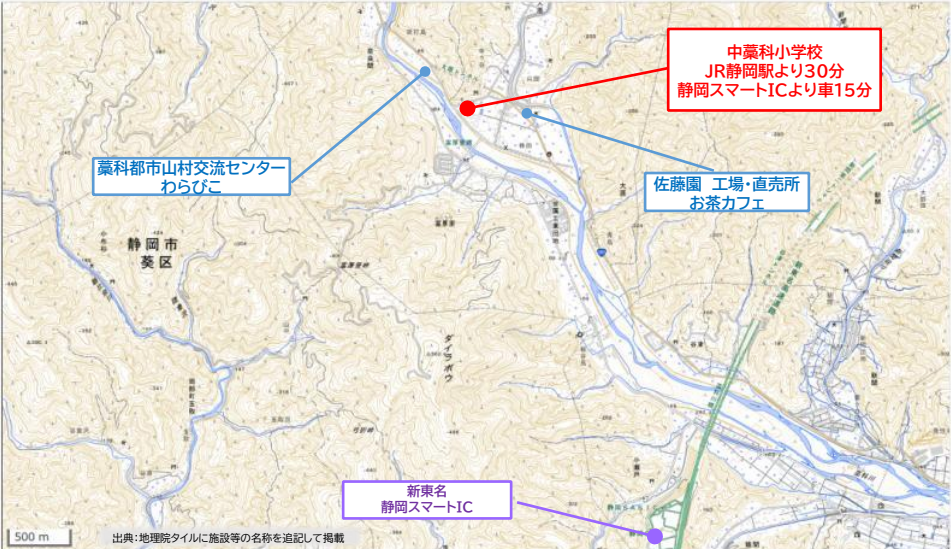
中藁科小学校
JR静岡駅より30分
静岡スマートICより車15分

藁科都市山村交流センター
わらびこ

佐藤園 工場・直売所
お茶カフェ

静岡市
葵区

ダイラボウ

新東名
静岡スマートIC

500 m

出典：地理院タイルに施設等の名称を追記して掲載